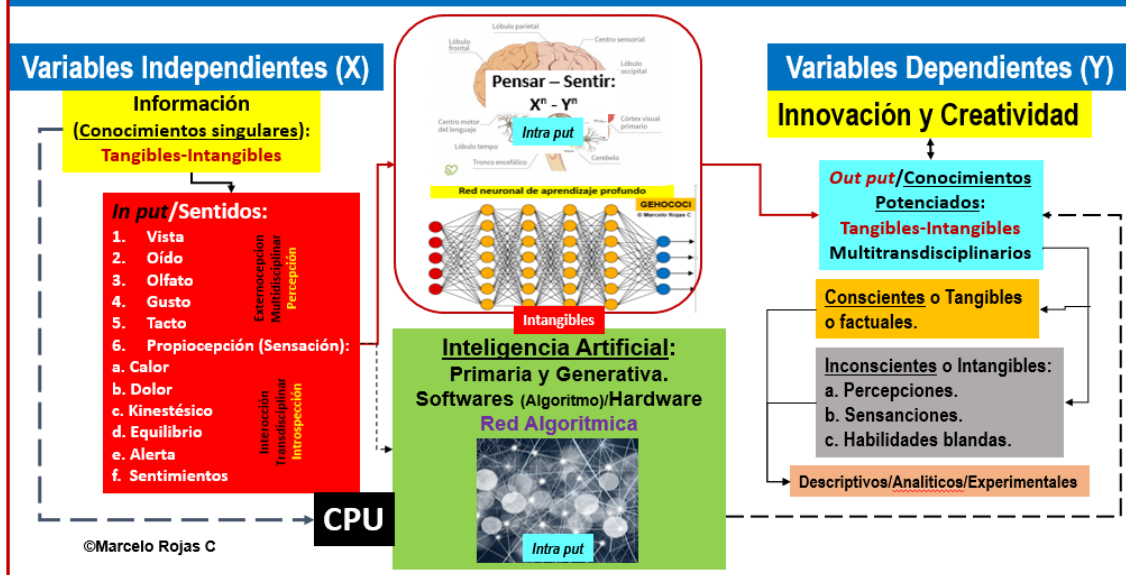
Variables Independientes (X)

Información (Conocimientos singulares): Tangibles-Intangibles

In put/Sentidos:
1. Vista
2. Oído
3. Olfato
4. Gusto
5. Tacto
6. Propiocepción (Sensación):
a. Calor
b. Dolor
c. Kinestésico
d. Equilibrio
e. Alerta
f. Sentimientos

Externocepcion Multidisciplinar Percepción

Interocción Transdisciplinar Introspección

Lóbulo parietal
Centro sensorial
Lóbulo frontal
Lóbulo occipital
Pensar – Sentir: $X^n - Y^n$
Centro motor del lenguaje
Intra put
Córtex visual primario
Lóbulo tempo
Tronco encefálico
Cerebelo
Red neuronal de aprendizaje profundo
GEHOCOCI
© Marcelo Rojas C

Intangibles

Inteligencia Artificial:
Primaria y Generativa.
Softwares (Algoritmo)/Hardware
Red Algoritmica
Intra put

CPU

©Marcelo Rojas C

Variables Dependientes (Y)

Innovación y Creatividad

Out put/Conocimientos Potenciados:
Tangibles-Intangibles
Multitransdisciplinarios

Conscientes o Tangibles o factuales.

Inconscientes o Intangibles:
a. Percepciones.
b. Sensanciones.
c. Habilidades blandas.

Descriptivos/Analiticos/Experimentales